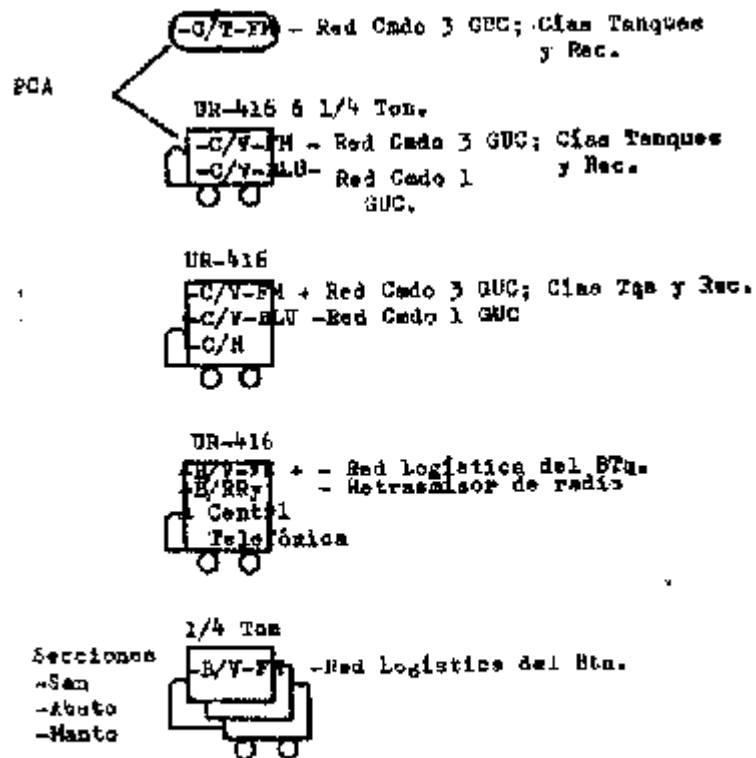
-C/T-FM – Red Cmdo 3 GUC; Cias Tanques y Rec.

PCA

UR-416 ó 1/4 Ton.

-C/V-FM – Red Cmdo 3 GUC; Cias Tanques y Rec.

-C/V-BLU- Red Cmdo 1 GUC.

UR-416

-C/V-FM + Red Cmdo 3 GUC; Cias Tqs y Rec.

-C/V-BLU -Red Cmdo 1 GUC

-C/R

UR-416

-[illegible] + – Red Logistica del BTq.

-B/RRy – Retrasmisor de radio

- Cent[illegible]l Telefónica

1/4 Ton

Secciones
-San
-Abste
-Mante

-B/V-FM -Red Logistica del Btn.